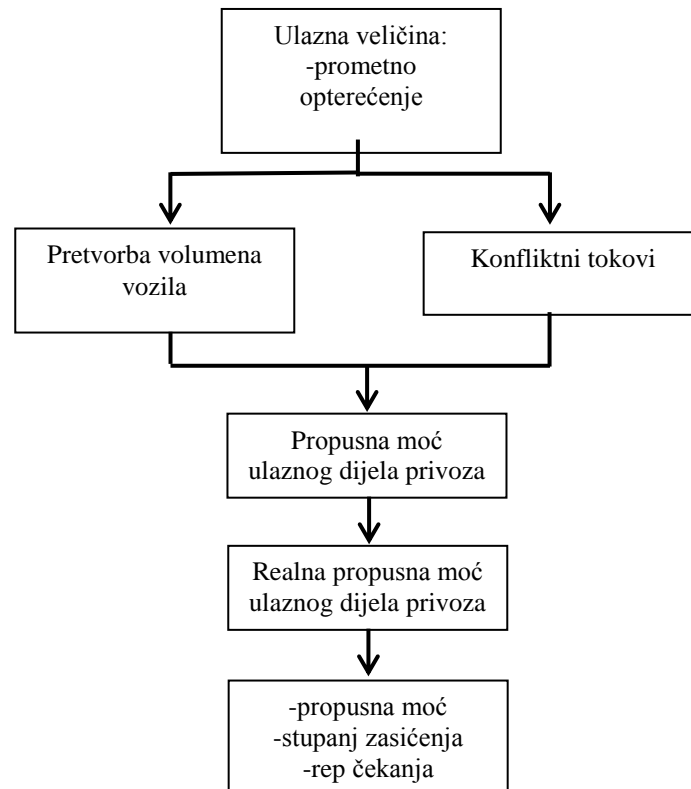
Ulazna veličina:
-prometno opterećenje

Pretvorba volumena vozila

Konfliktni tokovi

Propusna moć ulaznog dijela privoza

Realna propusna moć ulaznog dijela privoza

-propusna moć
-stupanj zasićenja
-rep čekanja